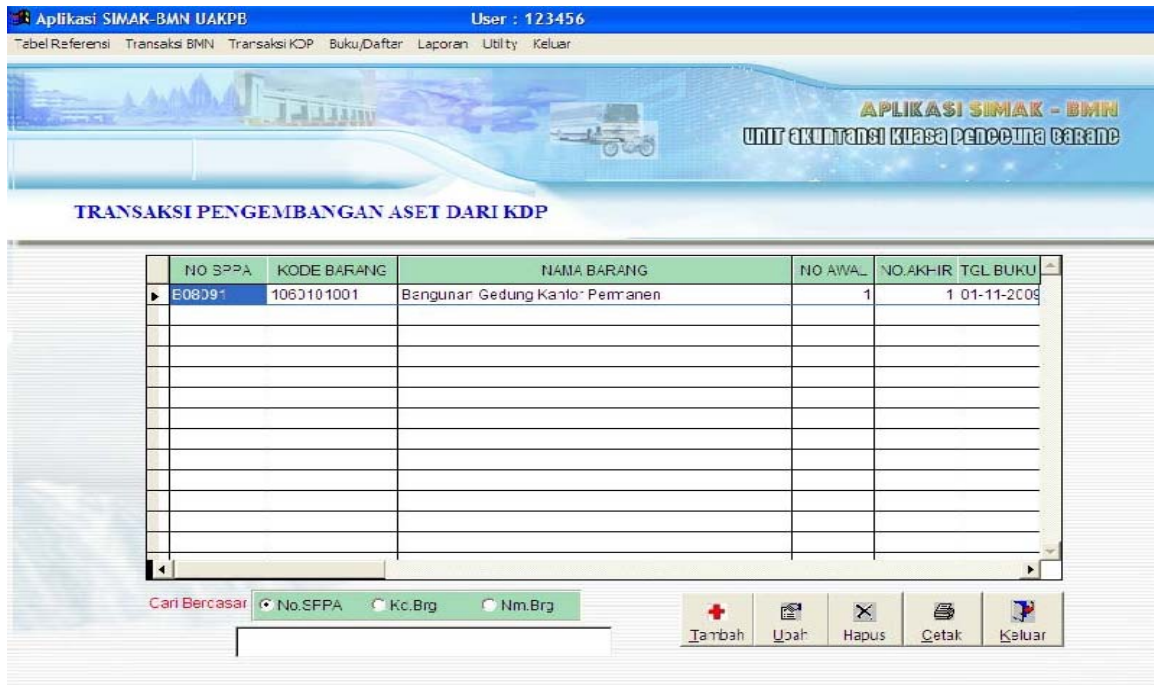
Aplikasi SIMAK-BMN UAKPB User : 123456

Tabel Referensi Transaksi BMN Transaksi KDP Buku/Daftar Laporan Utility Keluar

APLIKASI SIMAK - BMN
UNIT AKUNTANSI KUASA PENGGUNA BARANG

TRANSAKSI PENGEMBANGAN ASET DARI KDP

| NO SPPA | KODE BARANG | NAMA BARANG | NO AWAL | NO.AKHIR | TGL BUKU |
|---|---|---|---|---|---|
| B08091 | 1060101001 | Bangunan Gedung Kantor Permanen | 1 | 1 | 01-11-2009 |

Cari Berdasar No.SPPA Kd.Brg Nm.Brg

Tambah Ubah Hapus Cetak Keluar